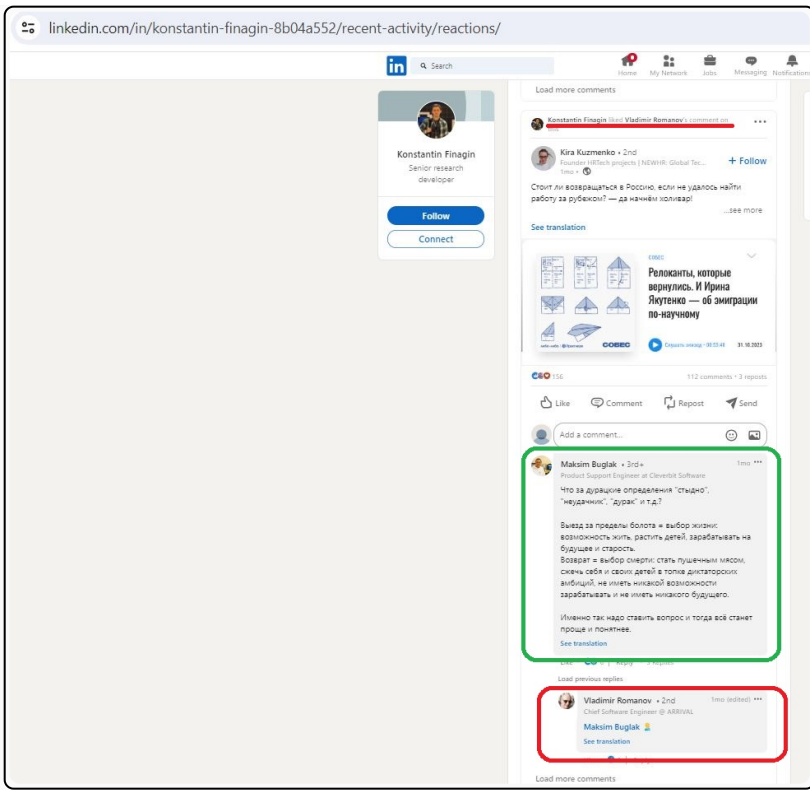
linkedin.com/in/konstantin-finagin-8b04a552/recent-activity/reactions/

in Search

Home My Network Jobs Messaging Notifications

Load more comments

Konstantin Finagin

Senior research developer

Follow

Connect

Konstantin Finagin liked Vladimir Romanov's comment on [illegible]

Kira Kuzmenko • 2nd
Founder HRTech projects | NEWHR. Global Tec...
1mo •

+ Follow

Стоит ли возвращаться в Россию, если не удалось найти работу за рубежом? — да начнём холивар!

...see more

See translation

Релоканты, которые вернулись. И Ирина Якутенко — об эмиграции по-научному

COBEC

31.10.2023

156

112 comments • 3 reposts

Like Comment Repost Send

Add a comment...

Maksim Buglak • 3rd+
Product Support Engineer at Cleverbit Software
1mo

Что за дурацкие определения "стыдно", "неудачник", "дурак" и т.д.?

Выезд за пределы болота = выбор жизни: возможность жить, растить детей, зарабатывать на будущее и старость.
Возврат = выбор смерти: стать пушечным мясом, сжечь себя и своих детей в топке диктаторских амбиций, не иметь никакой возможности зарабатывать и не иметь никакого будущего.

Именно так надо ставить вопрос и тогда всё станет проще и понятнее.

See translation

Like Reply 3 Replies

Load previous replies

Vladimir Romanov • 2nd
Chief Software Engineer @ ARRIVAL
1mo (edited)

Maksim Buglak

See translation

Load more comments